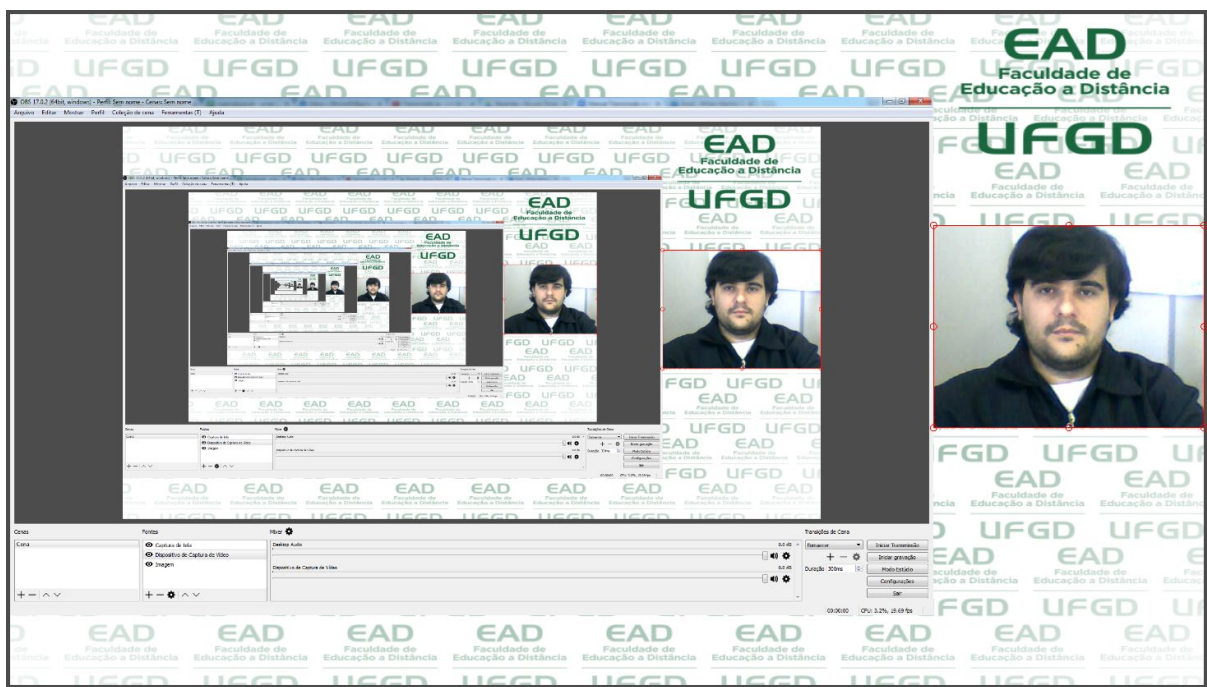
EAD
Faculdade de
Educação a Distância
UFGD

OBS 17.0.2 (64bit, windows) - Perfil: Sem nome - Cenas: Sem nome
Arquivo Editar Mostrar Perfil Coleção de cenas Ferramentas (T) Ajuda

Cenas
Cena

Fontes
Captura de tela
Dispositivo de Captura de Vídeo
Imagem

Mixer
Desktop Áudio
0.0 dB
Dispositivo de Captura de Vídeo
0.0 dB

Transições de Cena
Remover
Duração 300ms

Iniciar Transmissão
Iniciar gravação
Modo Estúdio
Configurações
Sair

00:00:00 CPU: 3.2%, 29.69 fps